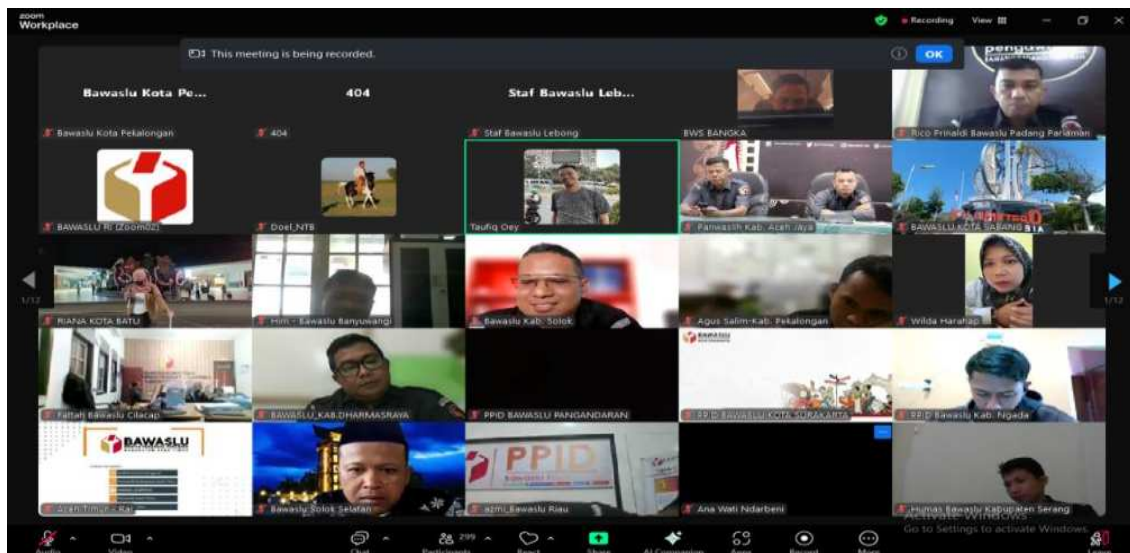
zoom Workplace

Recording View

This meeting is being recorded.

OK

Bawaslu Kota Pe...

404

Staf Bawaslu Leb...

Bawaslu Kota Pekalongan

404

Staf Bawaslu Lebong

BWS BANGKA

Rico Prinaldi Bawaslu Padang Pariaman

BAWASLU RI (Zoom02)

Doel_NTB

Taufiq Oey

Panwaslih Kab. Aceh Jaya

BAWASLU KOTA SABANG

1/12

1/12

RIANA KOTA BATU

Him - Bawaslu Banyuwangi

Bawaslu Kab. Solok

Agus Salim-Kab. Pekalongan

Wilda Harahap

Fattah Bawaslu Cilacap

BAWASLU_KAB.DHARMASRAYA

PPID BAWASLU PANGANDARAN

PPID BAWASLU KOTA SURAKARTA

PPID Bawaslu Kab. Ngada

BAWASLU

PPID

Aran Timur - Rai

Bawaslu Solok Selatan

azmi_Bawaslu Riau

Ana Wati Ndarbeni

Humas Bawaslu Kabupaten Serang

Activate Windows
Go to Settings to activate Windows.

Audio

Video

Chat

299

Participants

React

Share

AI Companion

Apps

Record

More

Leave